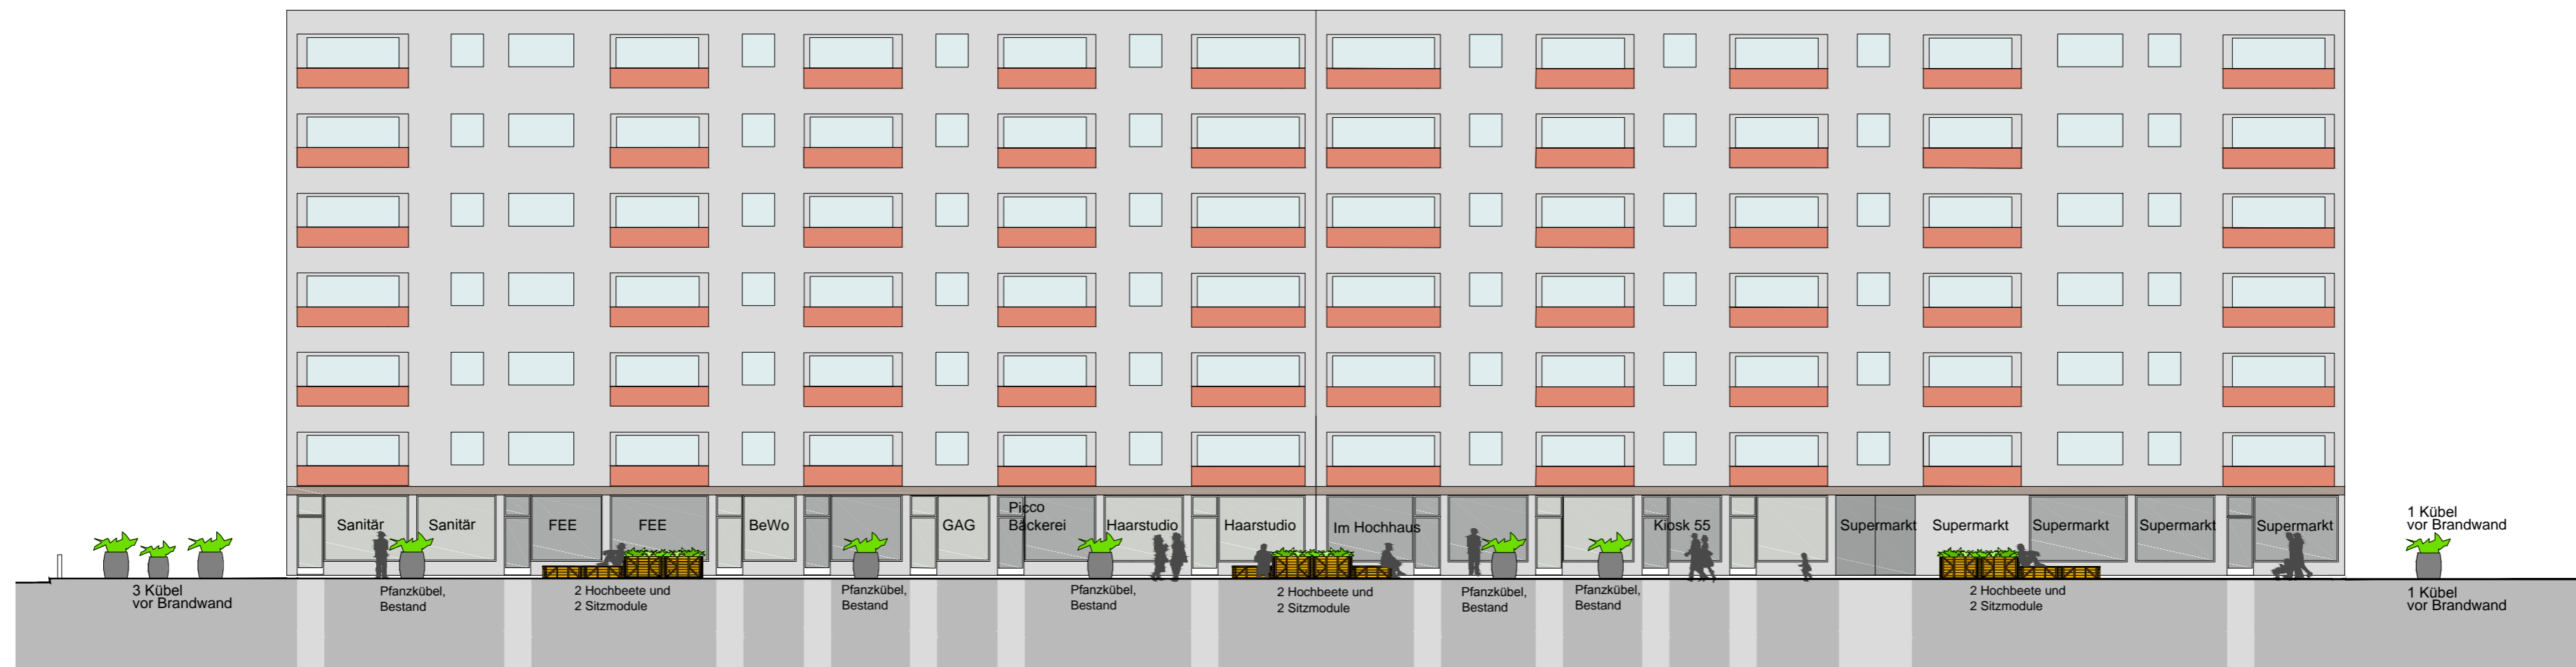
Sanitär Sanitär FEE FEE BeWo GAG Picco Bäckerei Haarstudio Haarstudio Im Hochhaus Kiosk 55 Supermarkt Supermarkt Supermarkt Supermarkt Supermarkt

1 Kübel vor Brandwand

3 Kübel vor Brandwand

Pfanzkübel, Bestand

2 Hochbeete und 2 Sitzmodule

Pfanzkübel, Bestand

Pfanzkübel, Bestand

2 Hochbeete und 2 Sitzmodule

Pfanzkübel, Bestand

Pfanzkübel, Bestand

2 Hochbeete und 2 Sitzmodule

1 Kübel vor Brandwand